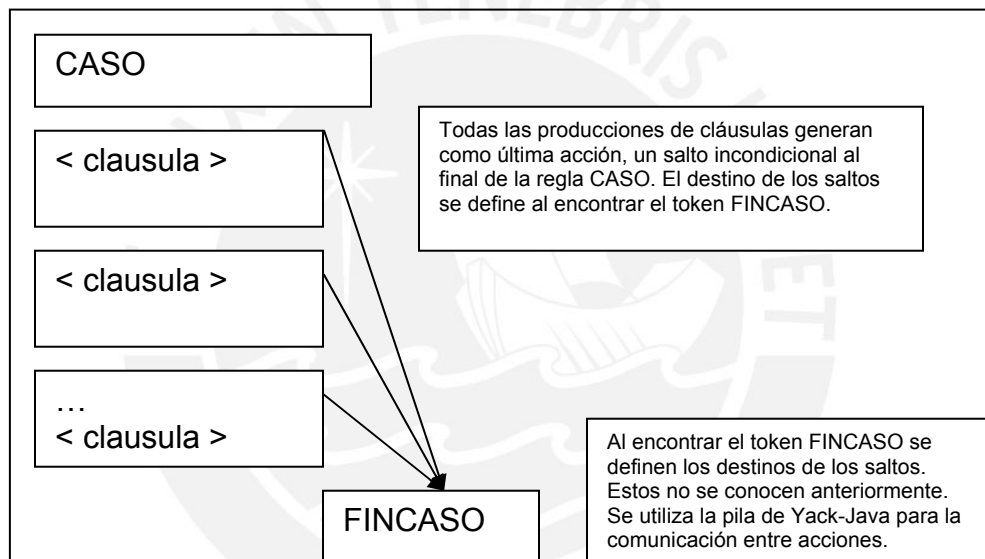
CASO

< clausula >

Todas las producciones de cláusulas generan como última acción, un salto incondicional al final de la regla CASO. El destino de los saltos se define al encontrar el token FINCASO.

< clausula >

…
< clausula >

Al encontrar el token FINCASO se definen los destinos de los saltos. Estos no se conocen anteriormente. Se utiliza la pila de Yack-Java para la comunicación entre acciones.

FINCASO